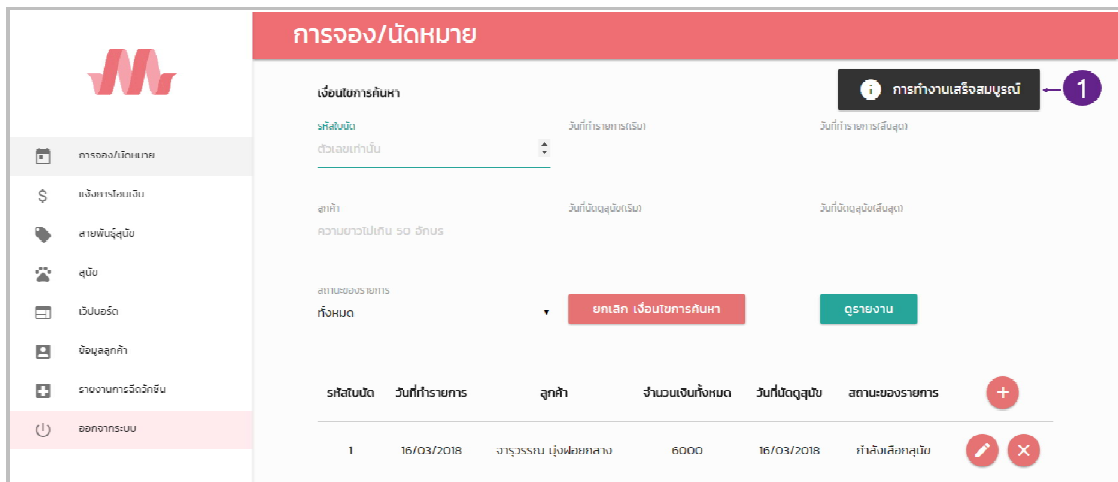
การจอง/นัดหมาย

การจอง/นัดหมาย
แจ้งการโอนเงิน
สายพันธุ์สุนัข
สุนัข
เว็บบอร์ด
ข้อมูลลูกค้า
รายงานการฉีดวัคซีน
ออกจากระบบ

เงื่อนไขการค้นหา

การทำงานเสร็จสมบูรณ์

1

รหัสใบนัด
ตัวเลขเท่านั้น

วันที่ทำรายการ(เริ่ม)

วันที่ทำรายการ(สิ้นสุด)

ลูกค้า
ความยาวไม่เกิน 50 อักษร

วันที่นัดดูสุนัข(เริ่ม)

วันที่นัดดูสุนัข(สิ้นสุด)

สถานะของรายการ
ทั้งหมด

ยกเลิก เงื่อนไขการค้นหา

ดูรายงาน

| รหัสใบนัด | วันที่ทำรายการ | ลูกค้า | จำนวนเงินทั้งหมด | วันที่นัดดูสุนัข | สถานะของรายการ |
|---|---|---|---|---|---|
| 1 | 16/03/2018 | จารุวรรณ มุ่งฝอยทอง | 6000 | 16/03/2018 | กำลังเลือกสุนัข |